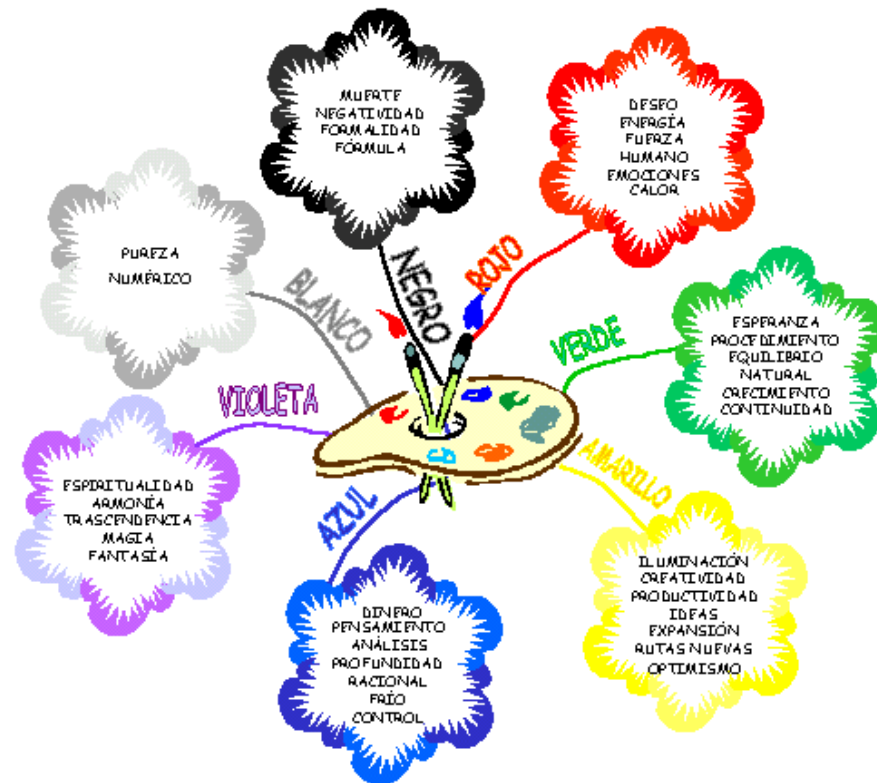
MUERTE
NEGATIVIDAD
FORMALIDAD
FÓRMULA

NEGRO

DESEO
ENERGÍA
FUERZA
HUMANO
EMOCIONES
CALOR

ROJO

PUREZA
NUMÉRICO

BLANCO

ESPERANZA
PROCEDIMIENTO
EQUILIBRIO
NATURAL
CRECIMIENTO
CONTINUIDAD

VERDE

VIOLETA

ESPIRITUALIDAD
ARMONÍA
TRASCENDENCIA
MAGIA
FANTASÍA

AMARILLO

ILUMINACIÓN
CREATIVIDAD
PRODUCTIVIDAD
IDEAS
EXPANSIÓN
RUTAS NUEVAS
OPTIMISMO

AZUL

DINERO
PENSAMIENTO
ANÁLISIS
PROFUNDIDAD
RACIONAL
FRÍO
CONTROL